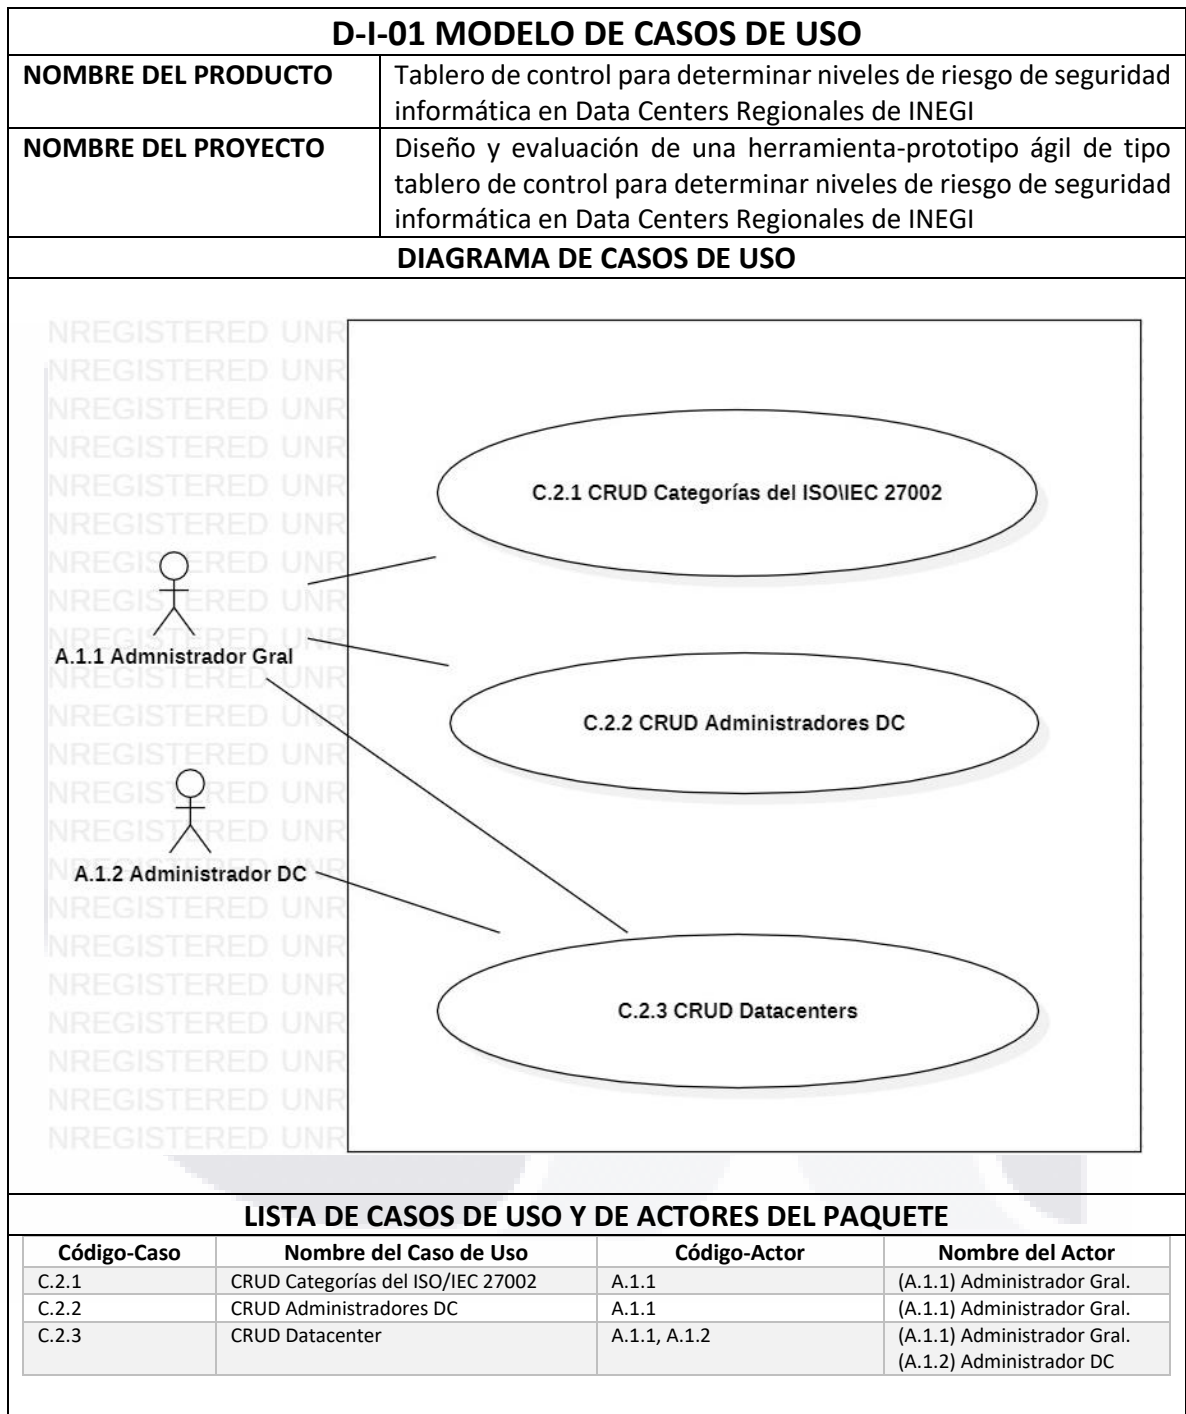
D-I-01 MODELO DE CASOS DE USO

| NOMBRE DEL PRODUCTO | Tablero de control para determinar niveles de riesgo de seguridad informática en Data Centers Regionales de INEGI |
|---|---|
| NOMBRE DEL PROYECTO | Diseño y evaluación de una herramienta-prototipo ágil de tipo tablero de control para determinar niveles de riesgo de seguridad informática en Data Centers Regionales de INEGI |

DIAGRAMA DE CASOS DE USO

NREGISTERED UNR
NREGISTERED UNR
NREGISTERED UNR
NREGISTERED UNR
NREGISTERED UNR
NREGISTERED UNR
NREGISTERED UNR
NREGISTERED UNR
NREGISTERED UNR
NREGISTERED UNR
NREGISTERED UNR
NREGISTERED UNR
NREGISTERED UNR
NREGISTERED UNR
NREGISTERED UNR
NREGISTERED UNR
NREGISTERED UNR
NREGISTERED UNR
NREGISTERED UNR
NREGISTERED UNR

C.2.1 CRUD Categorías del ISO\IEC 27002

A.1.1 Admnistrador Gral

C.2.2 CRUD Administradores DC

A.1.2 Administrador DC

C.2.3 CRUD Datacenters

LISTA DE CASOS DE USO Y DE ACTORES DEL PAQUETE

| Código-Caso | Nombre del Caso de Uso | Código-Actor | Nombre del Actor |
|---|---|---|---|
| C.2.1 | CRUD Categorías del ISO/IEC 27002 | A.1.1 | (A.1.1) Administrador Gral. |
| C.2.2 | CRUD Administradores DC | A.1.1 | (A.1.1) Administrador Gral. |
| C.2.3 | CRUD Datacenter | A.1.1, A.1.2 | (A.1.1) Administrador Gral. (A.1.2) Administrador DC |